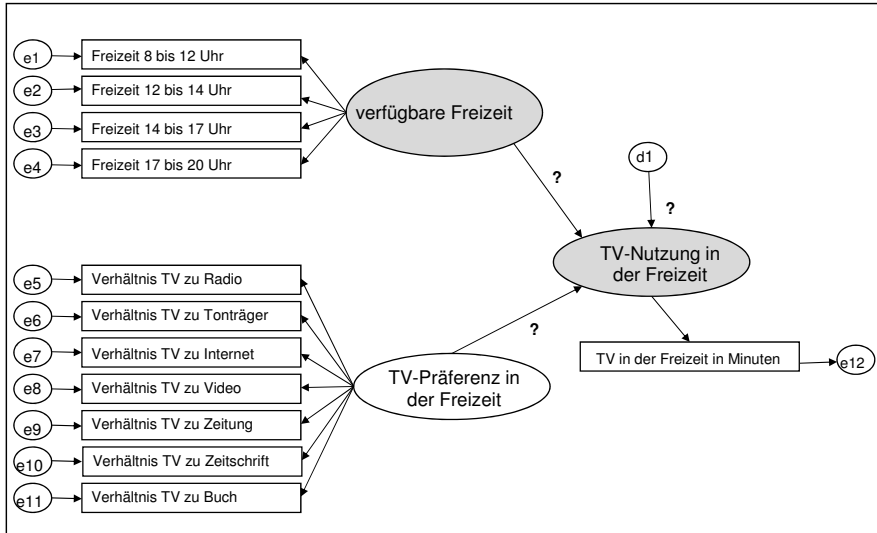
e1
Freizeit 8 bis 12 Uhr
e2
Freizeit 12 bis 14 Uhr
e3
Freizeit 14 bis 17 Uhr
e4
Freizeit 17 bis 20 Uhr
verfügbare Freizeit
?
d1
?
TV-Nutzung in der Freizeit
e5
Verhältnis TV zu Radio
e6
Verhältnis TV zu Tonträger
e7
Verhältnis TV zu Internet
e8
Verhältnis TV zu Video
e9
Verhältnis TV zu Zeitung
e10
Verhältnis TV zu Zeitschrift
e11
Verhältnis TV zu Buch
?
TV-Präferenz in der Freizeit
TV in der Freizeit in Minuten
e12